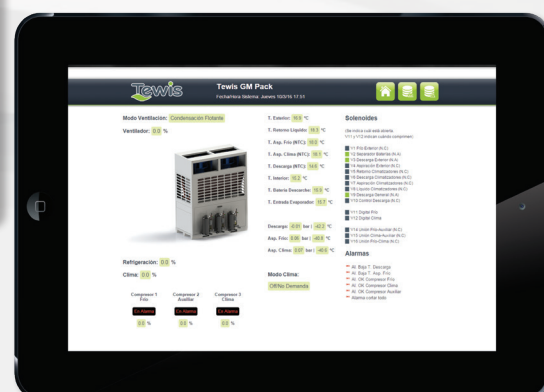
Tewis

Tewis GM Pack

Fecha/Hora Sistema: Jueves 10/3/16 17:51

Modo Ventilación: Condensación Flotante

Ventilador: 0.0 %

T. Exterior: 16.5 °C

T. Retorno Líquido: 18.5 °C

T. Asp. Frío (NTC): 16.5 °C

T. Asp. Clima (NTC): 16.5 °C

T. Descarga (NTC): 14.5 °C

T. Interior: 16.2 °C

T. Batería Desescarche: 15.0 °C

T. Entrada Evaporador: 15.7 °C

Descarga: 0.01 bar / -40.5 °C

Asp. Frío: 0.00 bar / -40.5 °C

Asp. Clima: 0.07 bar / -40.5 °C

Modo Clima:

Off/No Demanda

Refrigeración: 0.0 %

Clima: 0.0 %

Compresor 1 Frío

Compresor 2 Auxiliar

Compresor 3 Clima

En Alarma

En Alarma

En Alarma

0.0 %

0.0 %

0.0 %

Solenoides

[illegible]

Alarmas

Al. Baja T. Descarga
Al. Baja T. Asp. Frío
Al. OK Compresor Frío
Al. OK Compresor Clima
Al. OK Compresor Auxiliar
Alarma cortar todo